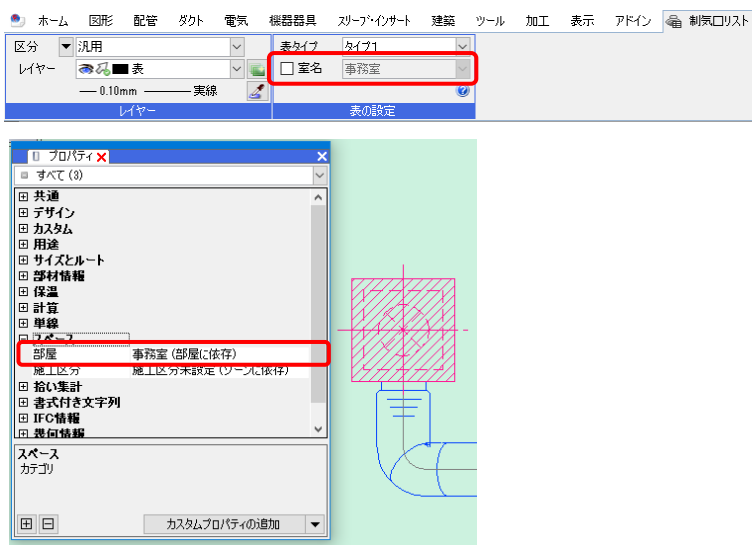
ホーム 図形 配管 ダクト 電気 機器器具 スリーブ･インサート 建築 ツール 加工 表示 アドイン 制気口リスト

区分 汎用
レイヤー 表
— 0.10mm ——— 実線
レイヤー

表タイプ タイプ1
室名 事務室
表の設定

プロパティ
すべて (3)
⊞ 共通
⊞ デザイン
⊞ カスタム
⊞ 用途
⊞ サイズとルート
⊞ 部材情報
⊞ 保温
⊞ 計算
⊞ 単線
⊟ スペース
部屋 事務室 (部屋に依存)
施工区分 施工区分未設定 (ゾーンに依存)
⊞ 拾い集計
⊞ 書式付き文字列
⊞ IFC情報
⊞ 幾何情報

スペース
カテゴリ

カスタムプロパティの追加